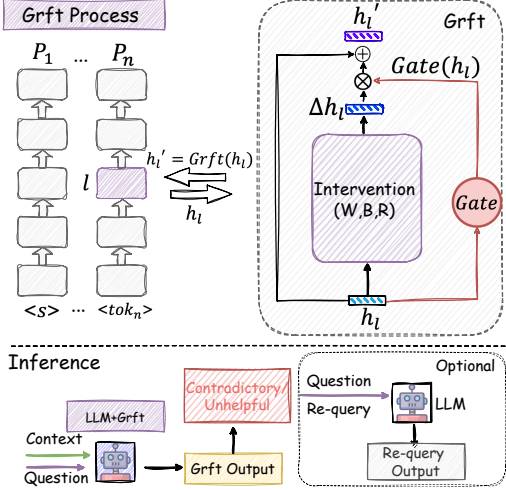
Grft Process

$P_1$ ... $P_n$

$l$

$h_l' = Grft(h_l)$

$h_l$

$<s>$ ... $<tok_n>$

Grft

$h_l'$

$\oplus$

$\otimes$

$Gate(h_l)$

$\Delta h_l$

Intervention (W,B,R)

Gate

$h_l$

Inference

LLM+Grft

Context

Question

Grft Output

Contradictory/ Unhelpful

Optional

Question

Re-query

LLM

Re-query Output